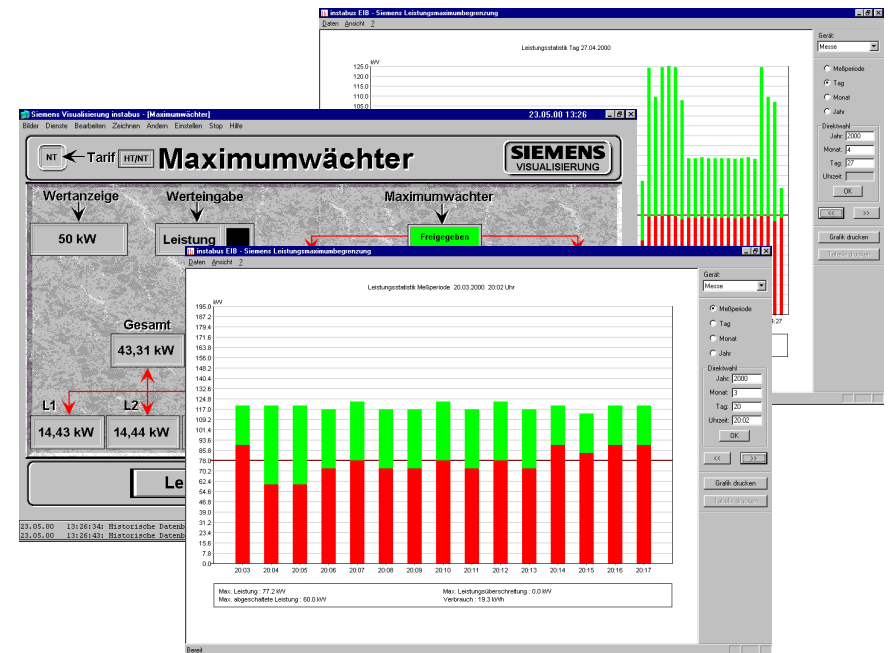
instabus EIB - Siemens Leistungsmaximumbegrenzung

Daten Ansicht ?

Leistungsstatistik Tag 27.04.2000

kW

125.0
120.0
115.0
110.0
105.0

Gerät:
Messe

Meßperiode
Tag
Monat
Jahr

Direktwahl
Jahr: 2000
Monat: 4
Tag: 27
Uhrzeit:

OK

<< >>

Grafik drucken
Tabelle drucken

Siemens Visualisierung instabus - [Maximumwächter]

23.05.00 13:26

Bilder Dienste Bearbeiten Zeichnen Ändern Einstellen Stop Hilfe

NT Tarif HT/NT Maximumwächter

SIEMENS VISUALISIERUNG

Wertanzeige

Werteingabe

Maximumwächter

50 kW

Leistung

Freigegeben

Gesamt

43,31 kW

L1 L2

14,43 kW 14,44 kW

Le

23.05.00 13:26:34: Historische Datenb
23.05.00 13:26:43: Historische Datenb

instabus EIB - Siemens Leistungsmaximumbegrenzung

Daten Ansicht ?

Leistungsstatistik Meßperiode 20.03.2000 20:02 Uhr

kW

195.0
187.2
179.4
171.6
163.8
156.0
148.2
140.4
132.6
124.8
117.0
109.2
101.4
93.6
85.8
78.0
70.2
62.4
54.6
46.8
39.0
31.2
23.4
15.6
7.8
0.0

20:03 20:04 20:05 20:06 20:07 20:08 20:09 20:10 20:11 20:12 20:13 20:14 20:15 20:16 20:17

Max. Leistung : 77.2 kW
Max. abgeschaltete Leistung : 60.0 kW
Max. Leistungsüberschreitung : 0.0 kW
Verbrauch : 19.3 kWh

Gerät:
Messe

Meßperiode
Tag
Monat
Jahr

Direktwahl
Jahr: 2000
Monat: 3
Tag: 20
Uhrzeit: 20:02

OK

<< >>

Grafik drucken
Tabelle drucken

Bereit